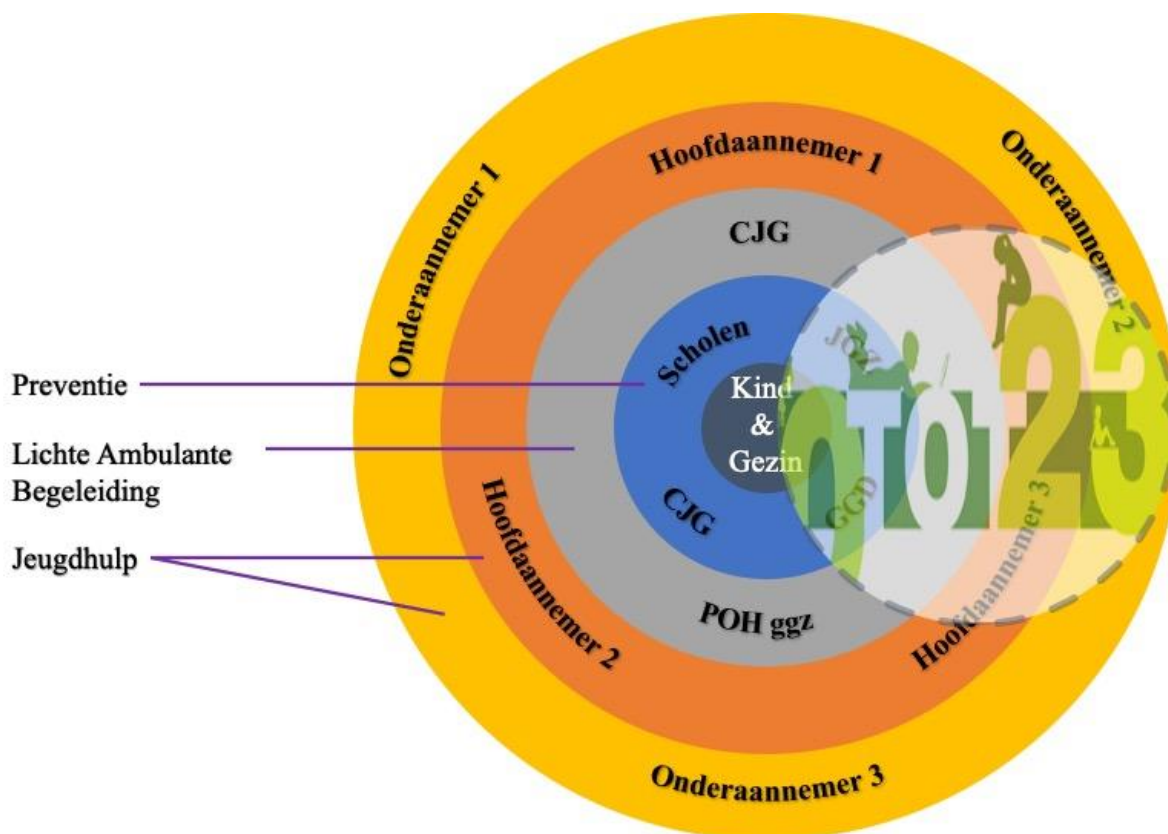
Onderaannemer 1

Hoofdaannemer 1

Onderaannemer 2

CJG

Scholen

JGZ

Kind & Gezin

CJG

GGD

POH ggz

Hoofdaannemer 2

Hoofdaannemer 3

Onderaannemer 3

Preventie

Lichte Ambulante Begeleiding

Jeugdhulp

0 tot 23